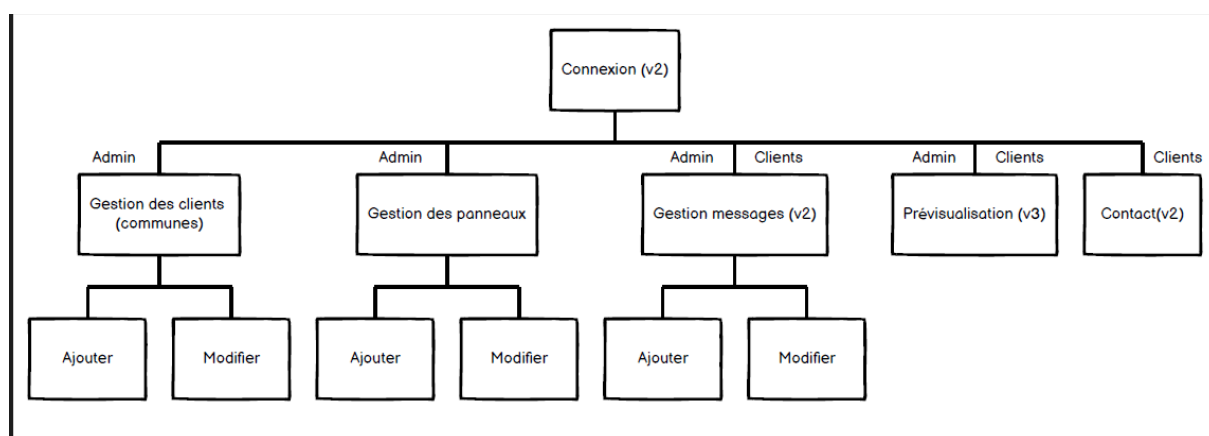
Connexion (v2)

Admin
Gestion des clients (communes)

Admin
Gestion des panneaux

Admin Clients
Gestion messages (v2)

Admin Clients
Prévisualisation (v3)

Clients
Contact(v2)

Ajouter
Modifier

Ajouter
Modifier

Ajouter
Modifier